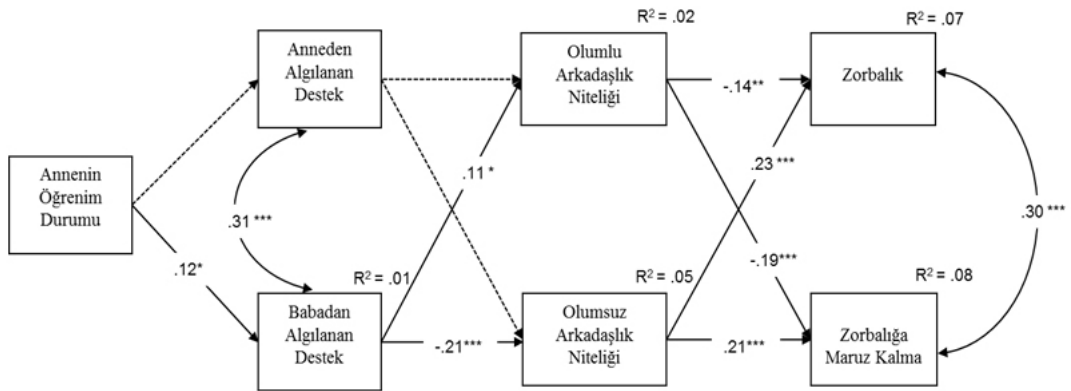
Annenin Öğrenim Durumu

Anneden Algılanan Destek

Babadan Algılanan Destek

$R^2 = .01$

.31 ***

.12*

Olumlu Arkadaşlık Niteliği

$R^2 = .02$

Olumsuz Arkadaşlık Niteliği

$R^2 = .05$

.11 *

-.21***

Zorbalık

$R^2 = .07$

Zorbalığa Maruz Kalma

$R^2 = .08$

-.14**

.23 ***

-.19***

.21***

.30 ***